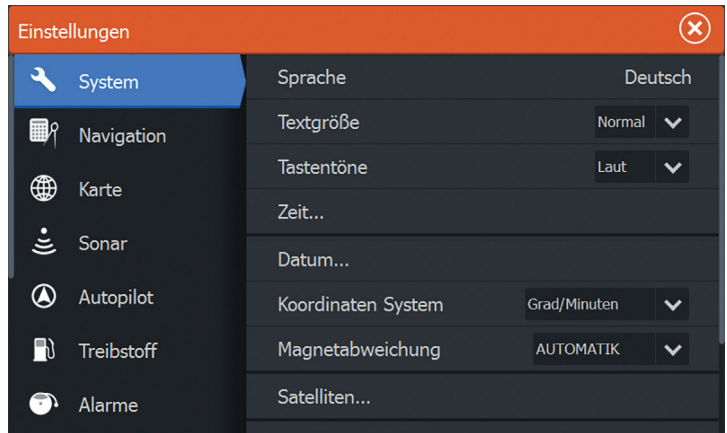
Einstellungen

System
Navigation
Karte
Sonar
Autopilot
Treibstoff
Alarme

Sprache Deutsch
Textgröße Normal
Tastentöne Laut
Zeit...
Datum...
Koordinaten System Grad/Minuten
Magnetabweichung AUTOMATIK
Satelliten...